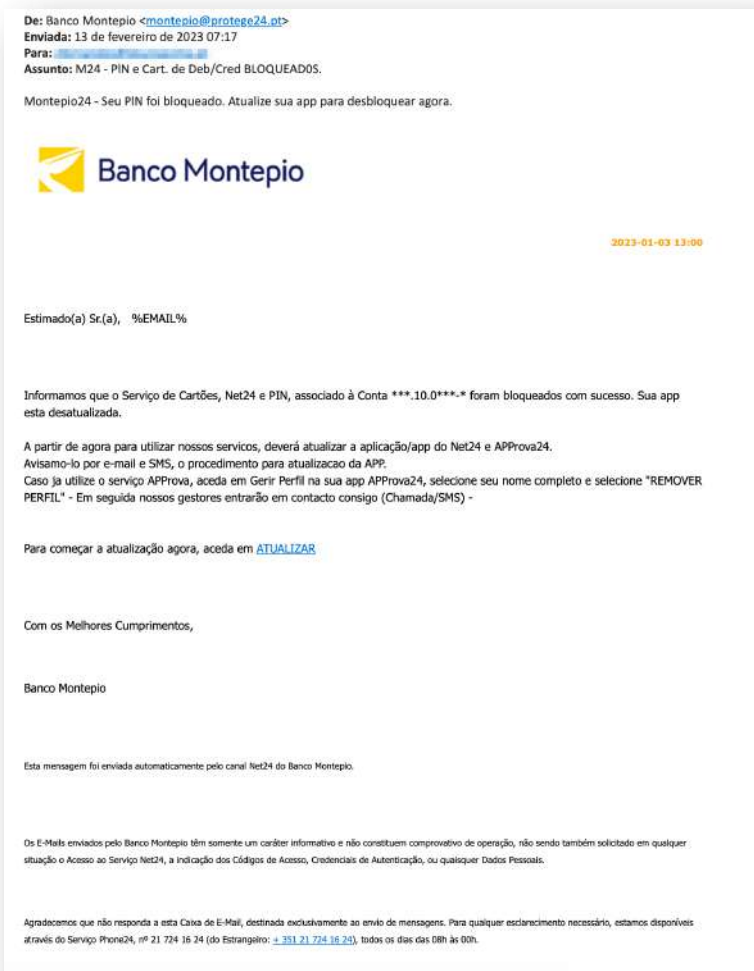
De: Banco Montepio <montepio@protege24.pt>
Enviada: 13 de fevereiro de 2023 07:17
Para: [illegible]
Assunto: M24 - PIN e Cart. de Deb/Cred BLOQUEAD0S.

Montepio24 - Seu PIN foi bloqueado. Atualize sua app para desbloquear agora.

Banco Montepio

2023-01-03 13:00

Estimado(a) Sr.(a), %EMAIL%

Informamos que o Serviço de Cartões, Net24 e PIN, associado à Conta ***.10.0***-* foram bloqueados com sucesso. Sua app esta desatualizada.

A partir de agora para utilizar nossos servicos, deverá atualizar a aplicação/app do Net24 e APProva24.
Avisamo-lo por e-mail e SMS, o procedimento para atualizacao da APP.
Caso ja utilize o serviço APProva, aceda em Gerir Perfil na sua app APProva24, selecione seu nome completo e selecione "REMOVER PERFIL" - Em seguida nossos gestores entrarão em contacto consigo (Chamada/SMS) -

Para começar a atualização agora, aceda em ATUALIZAR

Com os Melhores Cumprimentos,

Banco Montepio

Esta mensagem foi enviada automaticamente pelo canal Net24 do Banco Montepio.

Os E-Mails enviados pelo Banco Montepio têm somente um caráter informativo e não constituem comprovativo de operação, não sendo também solicitado em qualquer situação o Acesso ao Serviço Net24, a indicação dos Códigos de Acesso, Credenciais de Autenticação, ou quaisquer Dados Pessoais.

Agradecemos que não responda a esta Caixa de E-Mail, destinada exclusivamente ao envio de mensagens. Para qualquer esclarecimento necessário, estamos disponíveis através do Serviço Phone24, nº 21 724 16 24 (do Estrangeiro: + 351 21 724 16 24), todos os dias das 08h às 00h.